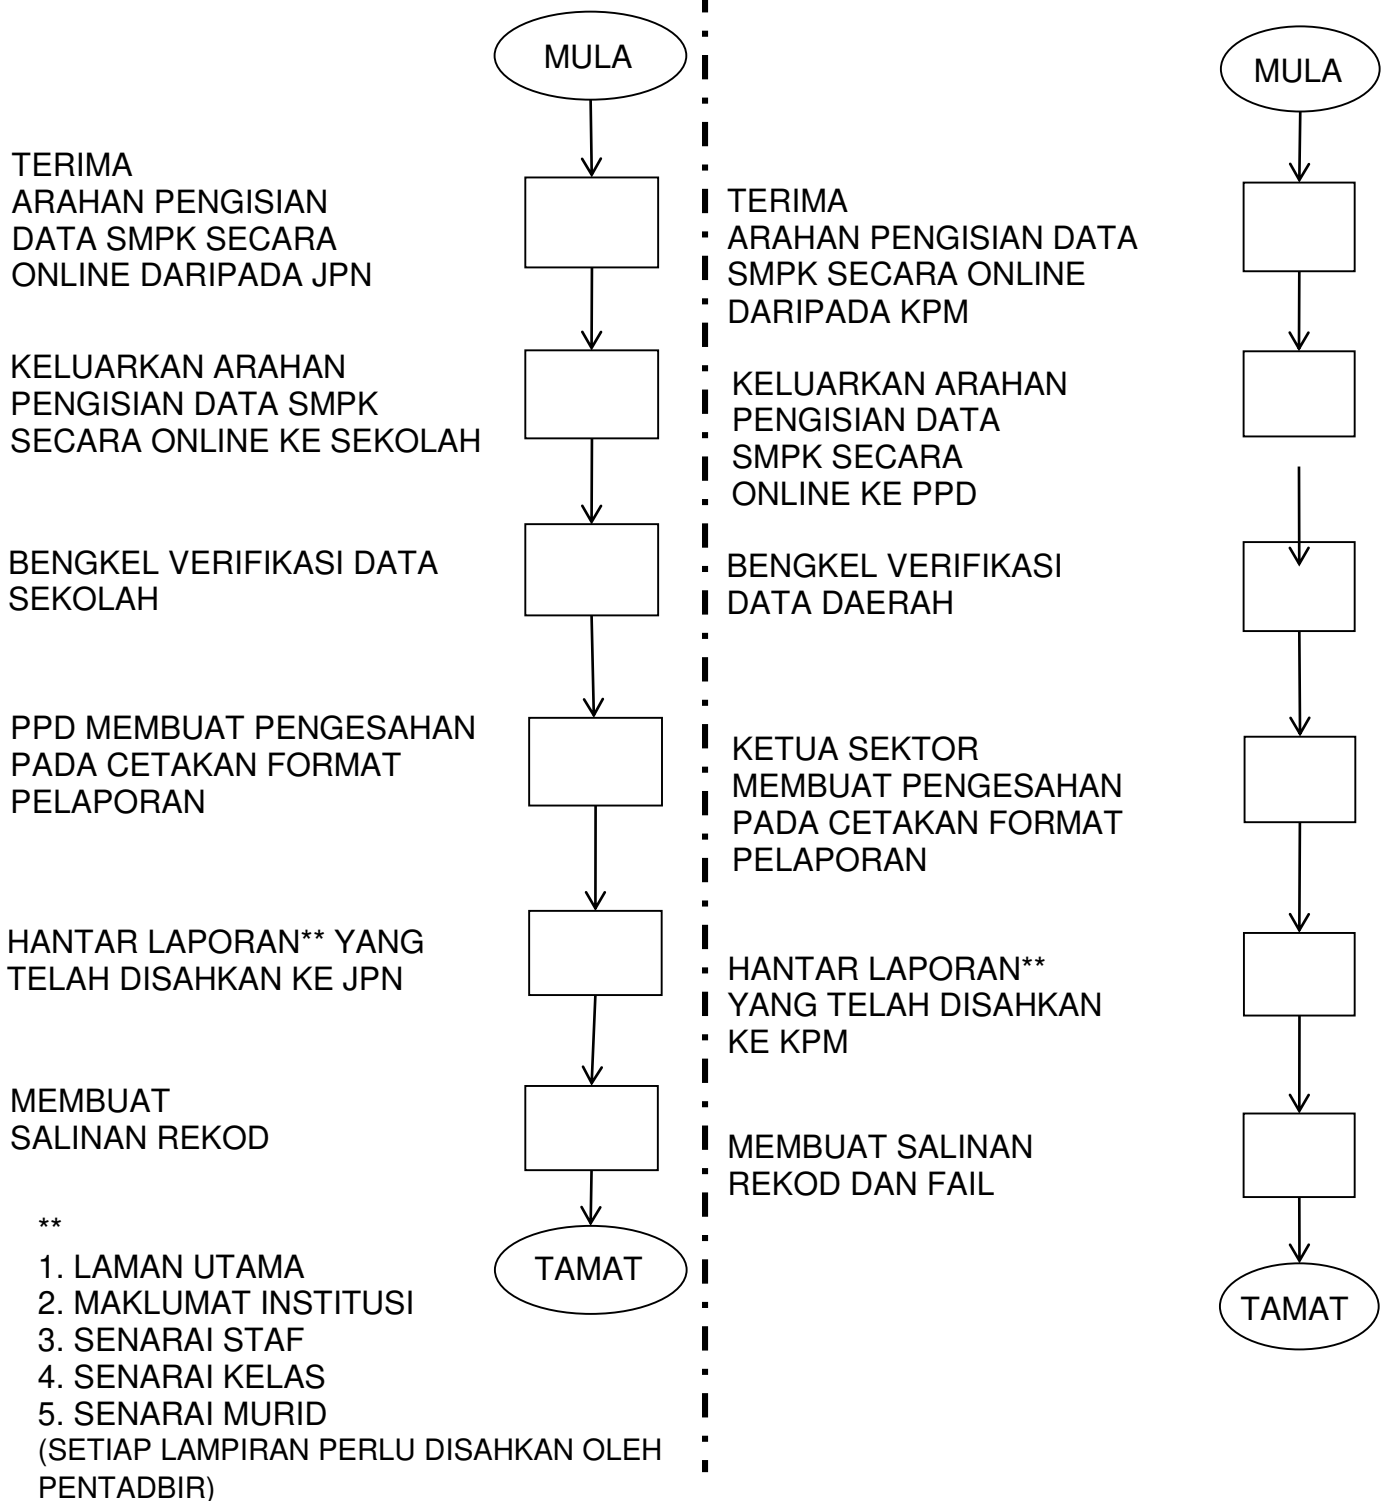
MULA

TERIMA ARAHAN PENGISIAN DATA SMPK SECARA ONLINE DARIPADA JPN

KELUARKAN ARAHAN PENGISIAN DATA SMPK SECARA ONLINE KE SEKOLAH

BENGKEL VERIFIKASI DATA SEKOLAH

PPD MEMBUAT PENGESAHAN PADA CETAKAN FORMAT PELAPORAN

HANTAR LAPORAN** YANG TELAH DISAHKAN KE JPN

MEMBUAT SALINAN REKOD

TAMAT

**
1. LAMAN UTAMA
2. MAKLUMAT INSTITUSI
3. SENARAI STAF
4. SENARAI KELAS
5. SENARAI MURID
(SETIAP LAMPIRAN PERLU DISAHKAN OLEH PENTADBIR)

MULA

TERIMA ARAHAN PENGISIAN DATA SMPK SECARA ONLINE DARIPADA KPM

KELUARKAN ARAHAN PENGISIAN DATA SMPK SECARA ONLINE KE PPD

BENGKEL VERIFIKASI DATA DAERAH

KETUA SEKTOR MEMBUAT PENGESAHAN PADA CETAKAN FORMAT PELAPORAN

HANTAR LAPORAN** YANG TELAH DISAHKAN KE KPM

MEMBUAT SALINAN REKOD DAN FAIL

TAMAT